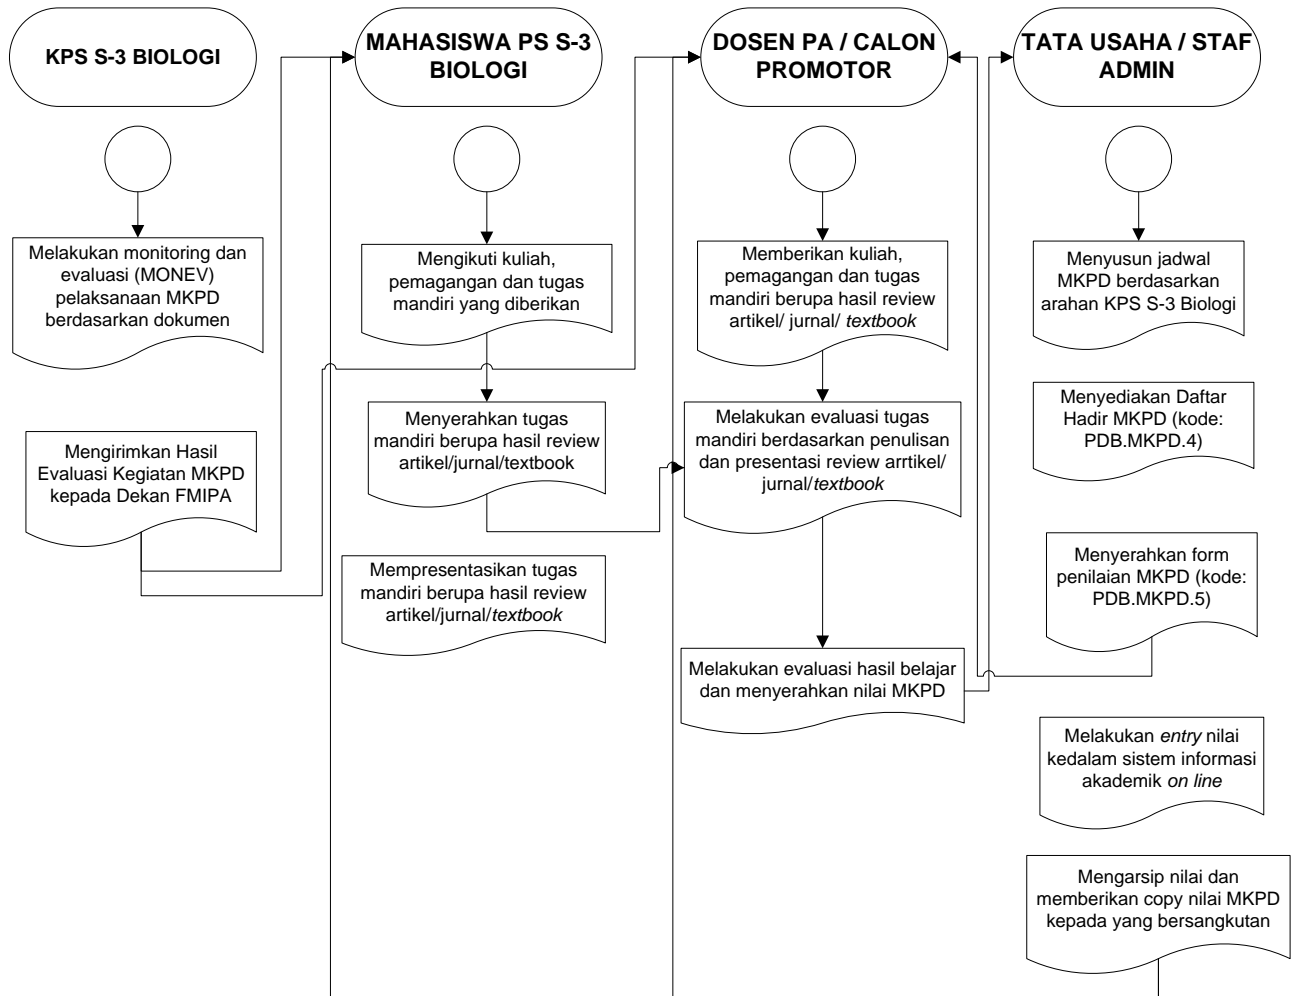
KPS S-3 BIOLOGI

Melakukan monitoring dan evaluasi (MONEV) pelaksanaan MKPD berdasarkan dokumen

Mengirimkan Hasil Evaluasi Kegiatan MKPD kepada Dekan FMIPA

MAHASISWA PS S-3 BIOLOGI

Mengikuti kuliah, pemagangan dan tugas mandiri yang diberikan

Menyerahkan tugas mandiri berupa hasil review artikel/jurnal/textbook

Mempresentasikan tugas mandiri berupa hasil review artikel/jurnal/*textbook*

DOSEN PA / CALON PROMOTOR

Memberikan kuliah, pemagangan dan tugas mandiri berupa hasil review artikel/ jurnal/ *textbook*

Melakukan evaluasi tugas mandiri berdasarkan penulisan dan presentasi review arrtikel/ jurnal/*textbook*

Melakukan evaluasi hasil belajar dan menyerahkan nilai MKPD

TATA USAHA / STAF ADMIN

Menyusun jadwal MKPD berdasarkan arahan KPS S-3 Biologi

Menyediakan Daftar Hadir MKPD (kode: PDB.MKPD.4)

Menyerahkan form penilaian MKPD (kode: PDB.MKPD.5)

Melakukan *entry* nilai kedalam sistem informasi akademik *on line*

Mengarsip nilai dan memberikan copy nilai MKPD kepada yang bersangkutan